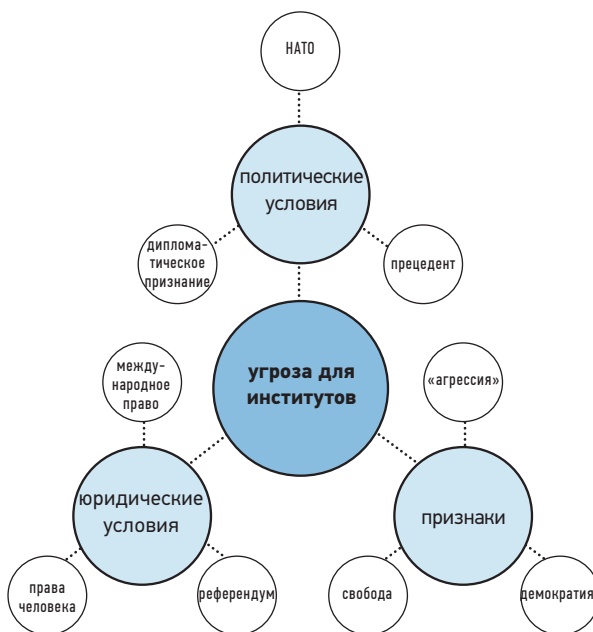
НАТО

политические условия

дипломатическое признание

прецедент

угроза для институтов

международное право

«агрессия»

юридические условия

признаки

права человека

референдум

свобода

демократия